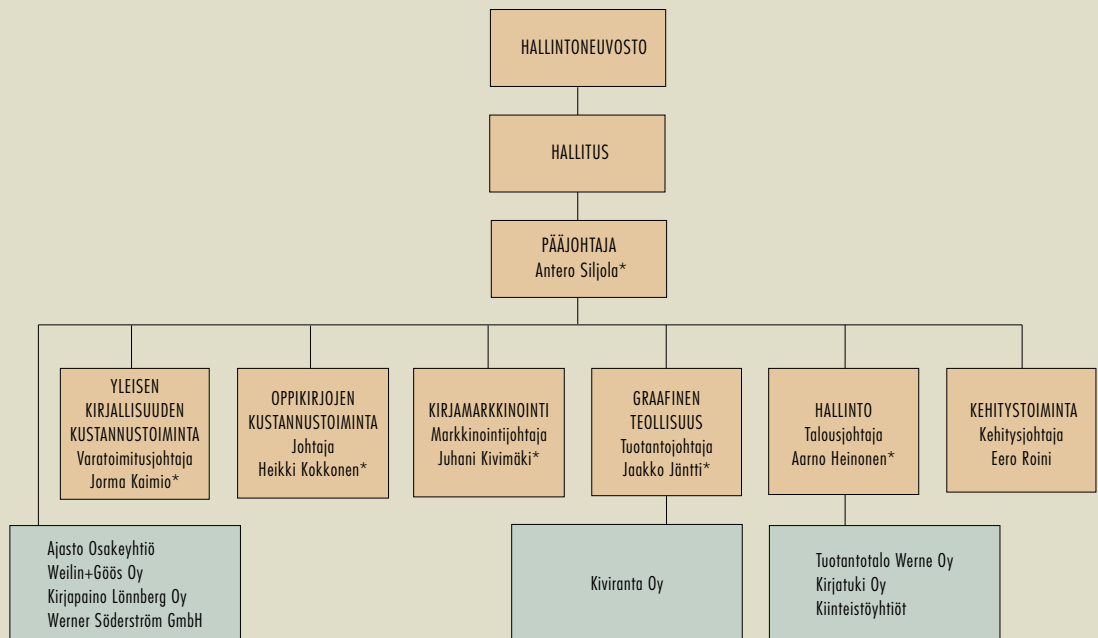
HALLINTONEUVOSTO

HALLITUS

PÄÄJOHTAJA
Antero Siljola*

YLEISEN KIRJALLISUUDEN KUSTANNUSTOIMINTA
Varatoimitusjohtaja
Jorma Kaimio*

OPPIKIRJOJEN KUSTANNUSTOIMINTA
Johtaja
Heikki Kokkonen*

KIRJAMARKKINOINTI
Markkinointijohtaja
Juhani Kivimäki*

GRAAFINEN TEOLLISUUS
Tuotantojohtaja
Jaakko Jäntti*

HALLINTO
Talousjohtaja
Aarno Heinonen*

KEHITYSTOIMINTA
Kehitysjohtaja
Eero Roini

Ajasto Osakeyhtiö
Weilin+Göös Oy
Kirjapaino Lönnberg Oy
Werner Söderström GmbH

Kiviranta Oy

Tuotantotalo Werne Oy
Kirjatuki Oy
Kiinteistöyhtiöt